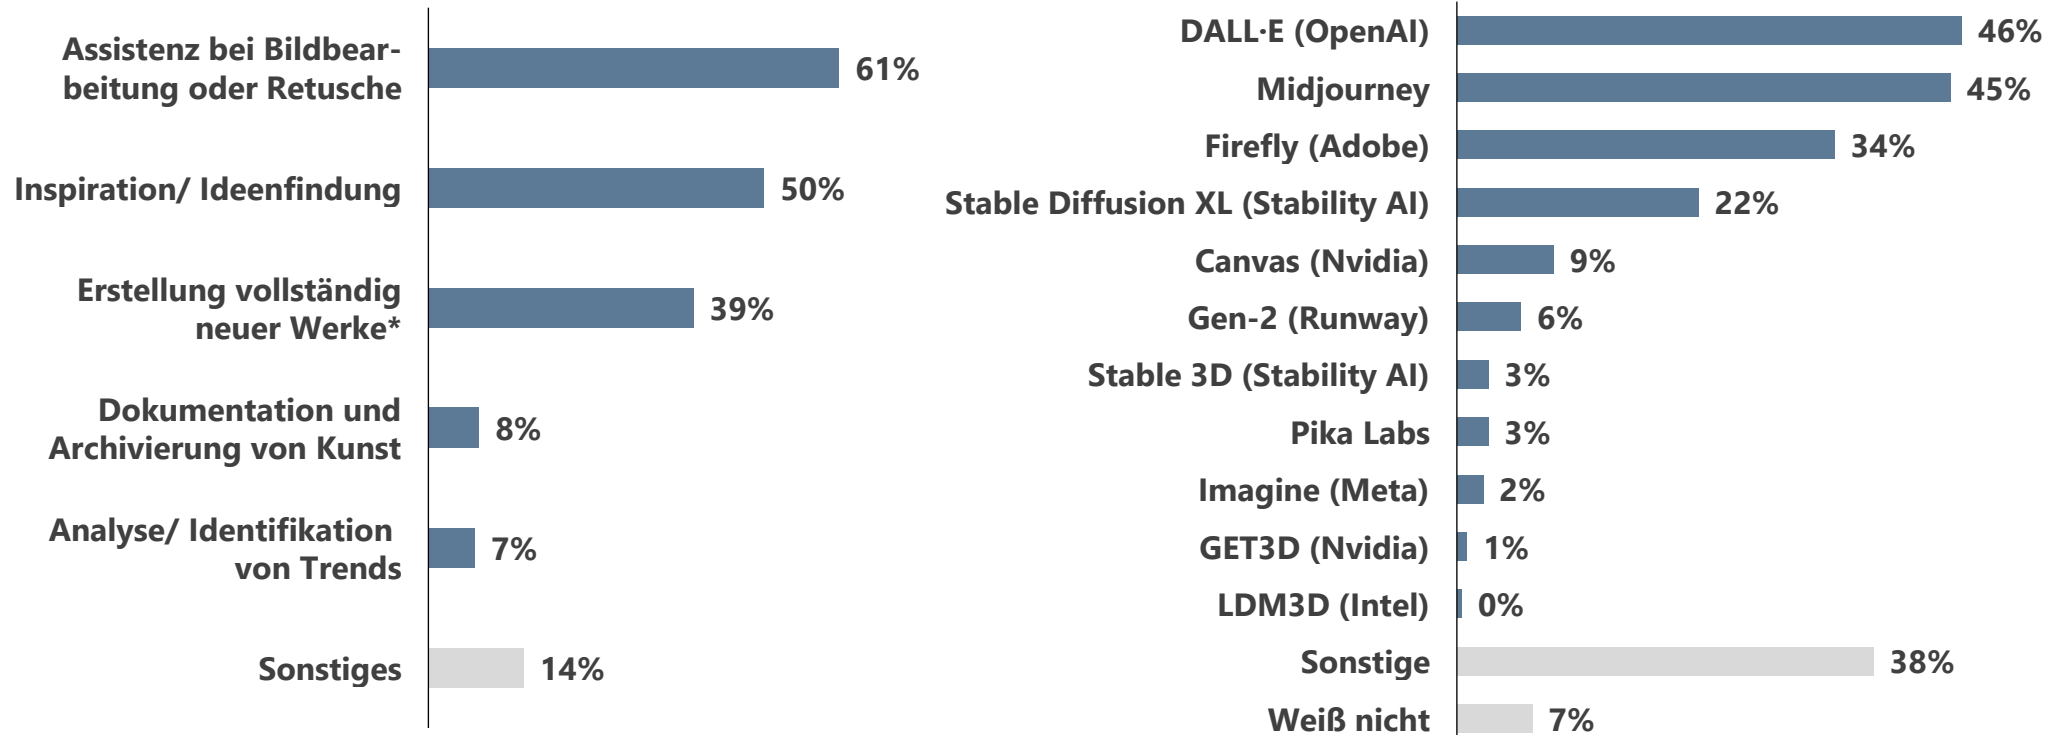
Assistenz bei Bildbearbeitung oder Retusche 61%

Inspiration/ Ideenfindung 50%

Erstellung vollständig neuer Werke* 39%

Dokumentation und Archivierung von Kunst 8%

Analyse/ Identifikation von Trends 7%

Sonstiges 14%

DALL·E (OpenAI) 46%

Midjourney 45%

Firefly (Adobe) 34%

Stable Diffusion XL (Stability AI) 22%

Canvas (Nvidia) 9%

Gen-2 (Runway) 6%

Stable 3D (Stability AI) 3%

Pika Labs 3%

Imagine (Meta) 2%

GET3D (Nvidia) 1%

LDM3D (Intel) 0%

Sonstige 38%

Weiß nicht 7%